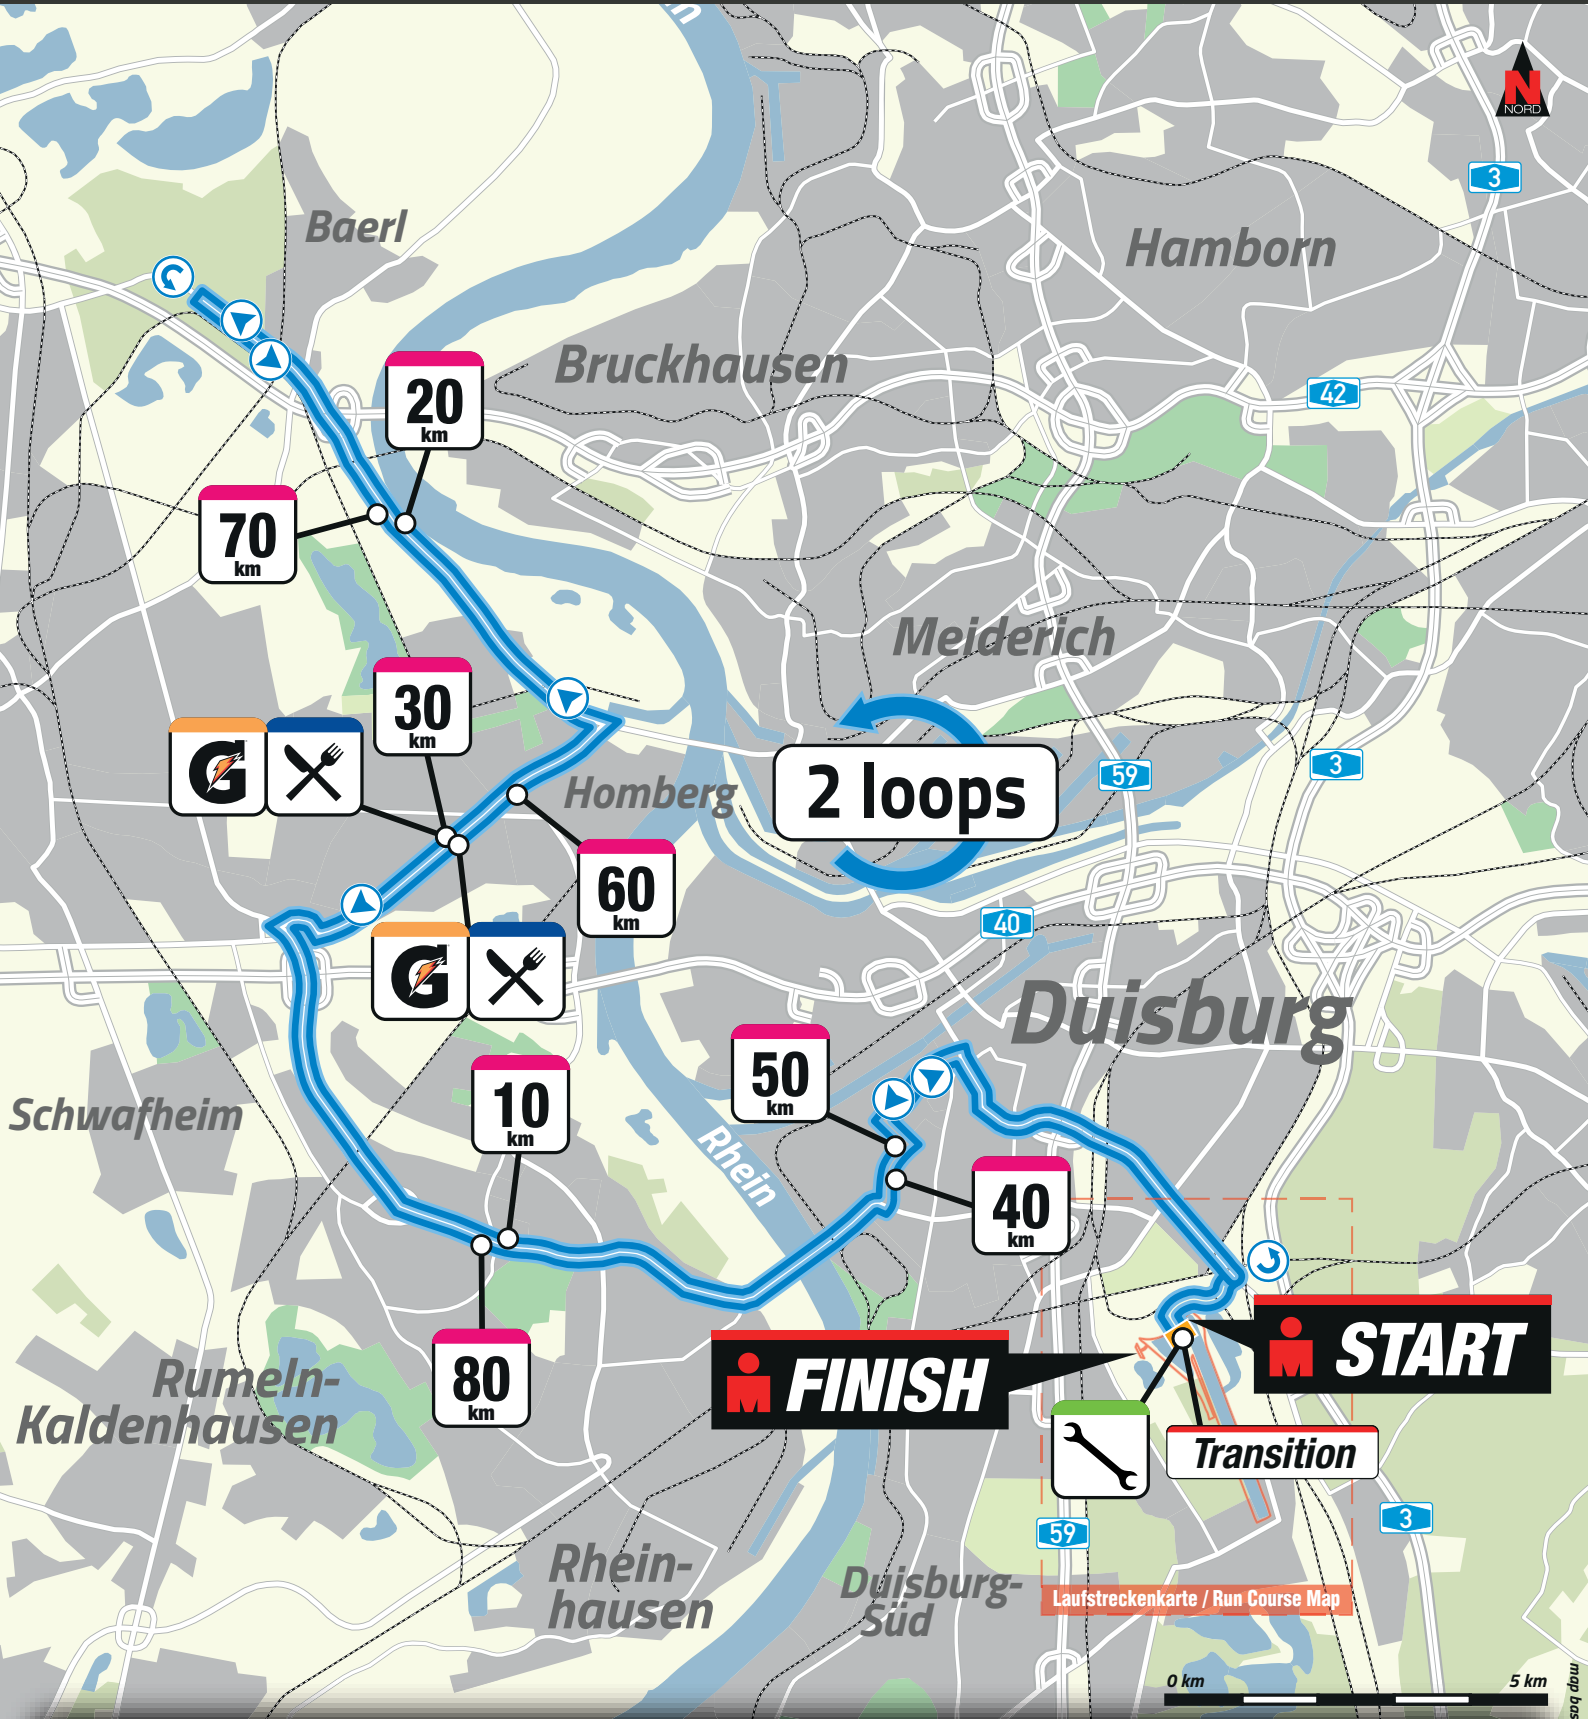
N
NORD

Baerl

Hamborn

3

Bruckhausen

20 km

42

70 km

Meiderich

30 km

2 loops

Homberg

59

3

60 km

40

Duisburg

Schwafheim

10 km

50 km

Rhein

40 km

START

FINISH

80 km

Rumeln-Kaldenhausen

Transition

3

59

Rheinhausen

Duisburg-Süd

Laufstreckenkarte / Run Course Map

0 km

5 km

map bas